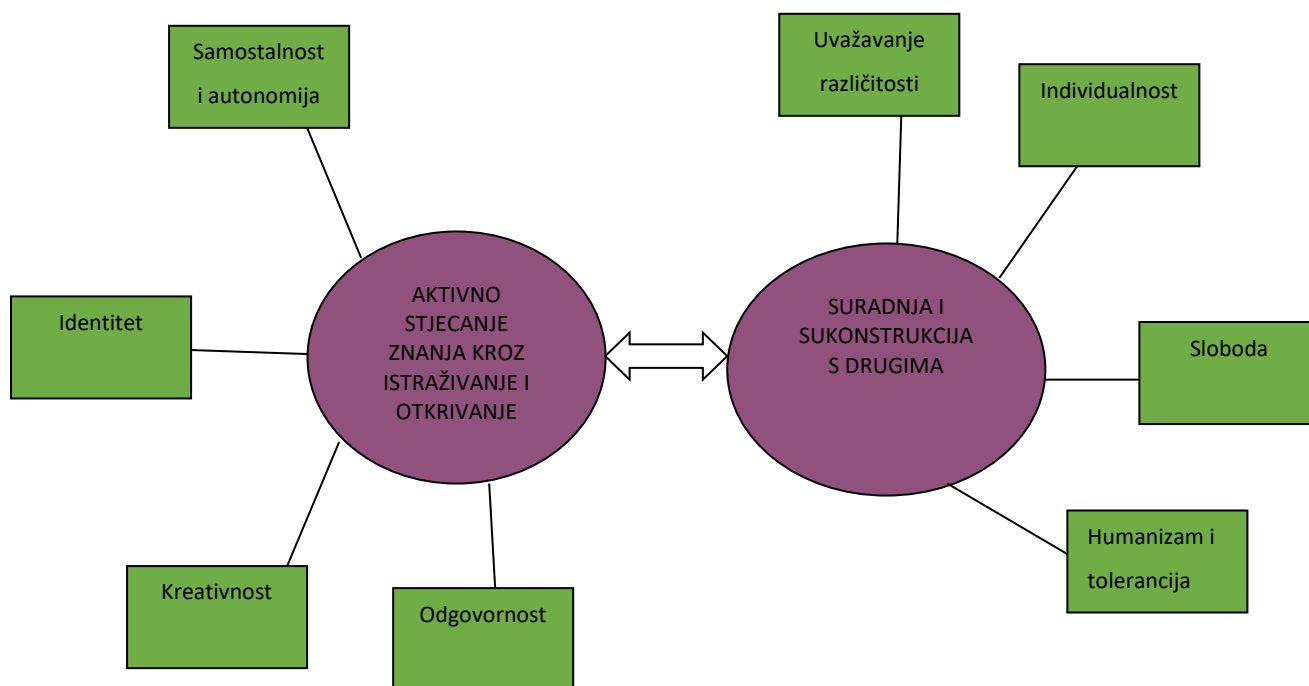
Samostalnost i autonomija

Identitet

AKTIVNO STJECANJE ZNANJA KROZ ISTRAŽIVANJE I OTKRIVANJE

Kreativnost

Odgovornost

Uvažavanje različitosti

Individualnost

SURADNJA I SUKONSTRUKCIJA S DRUGIMA

Sloboda

Humanizam i tolerancija